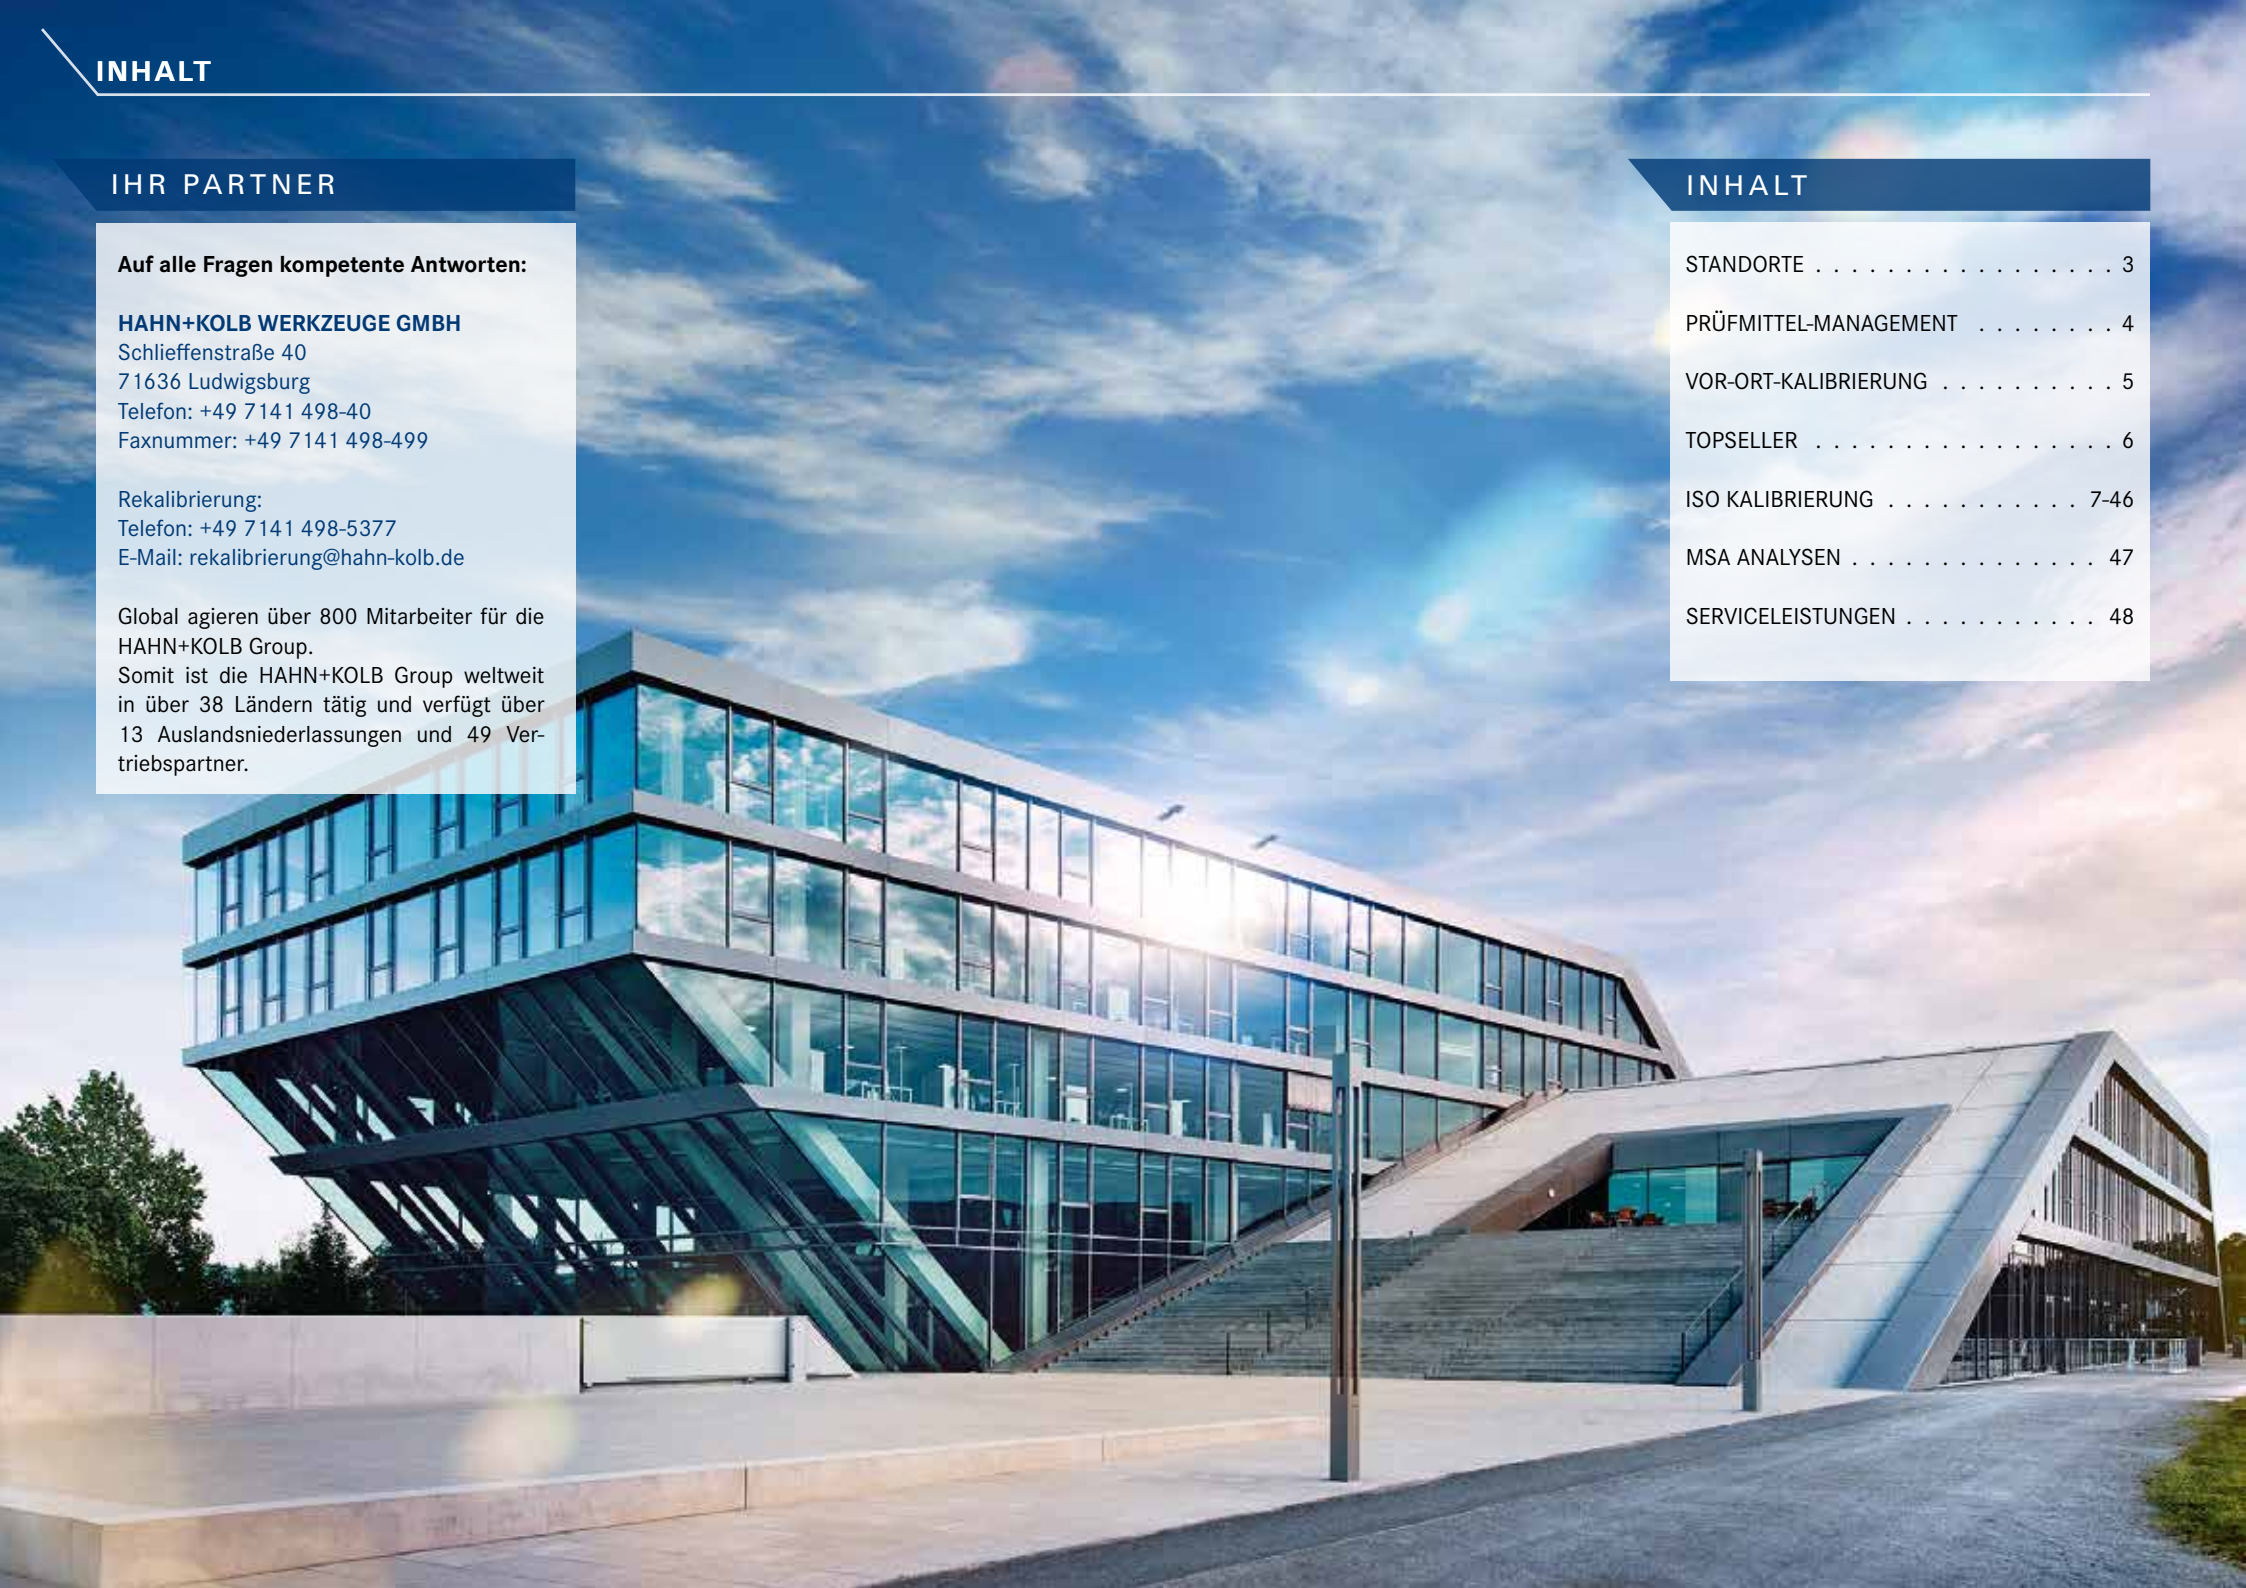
INHALT

IHR PARTNER

**Auf alle Fragen kompetente Antworten:**

HAHN+KOLB WERKZEUGE GMBH
Schlieffenstraße 40
71636 Ludwigsburg
Telefon: +49 7141 498-40
Faxnummer: +49 7141 498-499

Rekalibrierung:
Telefon: +49 7141 498-5377
E-Mail: rekalibrierung@hahn-kolb.de

Global agieren über 800 Mitarbeiter für die HAHN+KOLB Group.
Somit ist die HAHN+KOLB Group weltweit in über 38 Ländern tätig und verfügt über 13 Auslandsniederlassungen und 49 Vertriebspartner.

INHALT

STANDORTE . . . . . . . . . . . . . . . . 3
PRÜFMITTEL-MANAGEMENT . . . . . . . . 4
VOR-ORT-KALIBRIERUNG . . . . . . . . . . 5
TOPSELLER . . . . . . . . . . . . . . . . . 6
ISO KALIBRIERUNG . . . . . . . . . . . 7-46
MSA ANALYSEN . . . . . . . . . . . . . . 47
SERVICELEISTUNGEN . . . . . . . . . . . 48